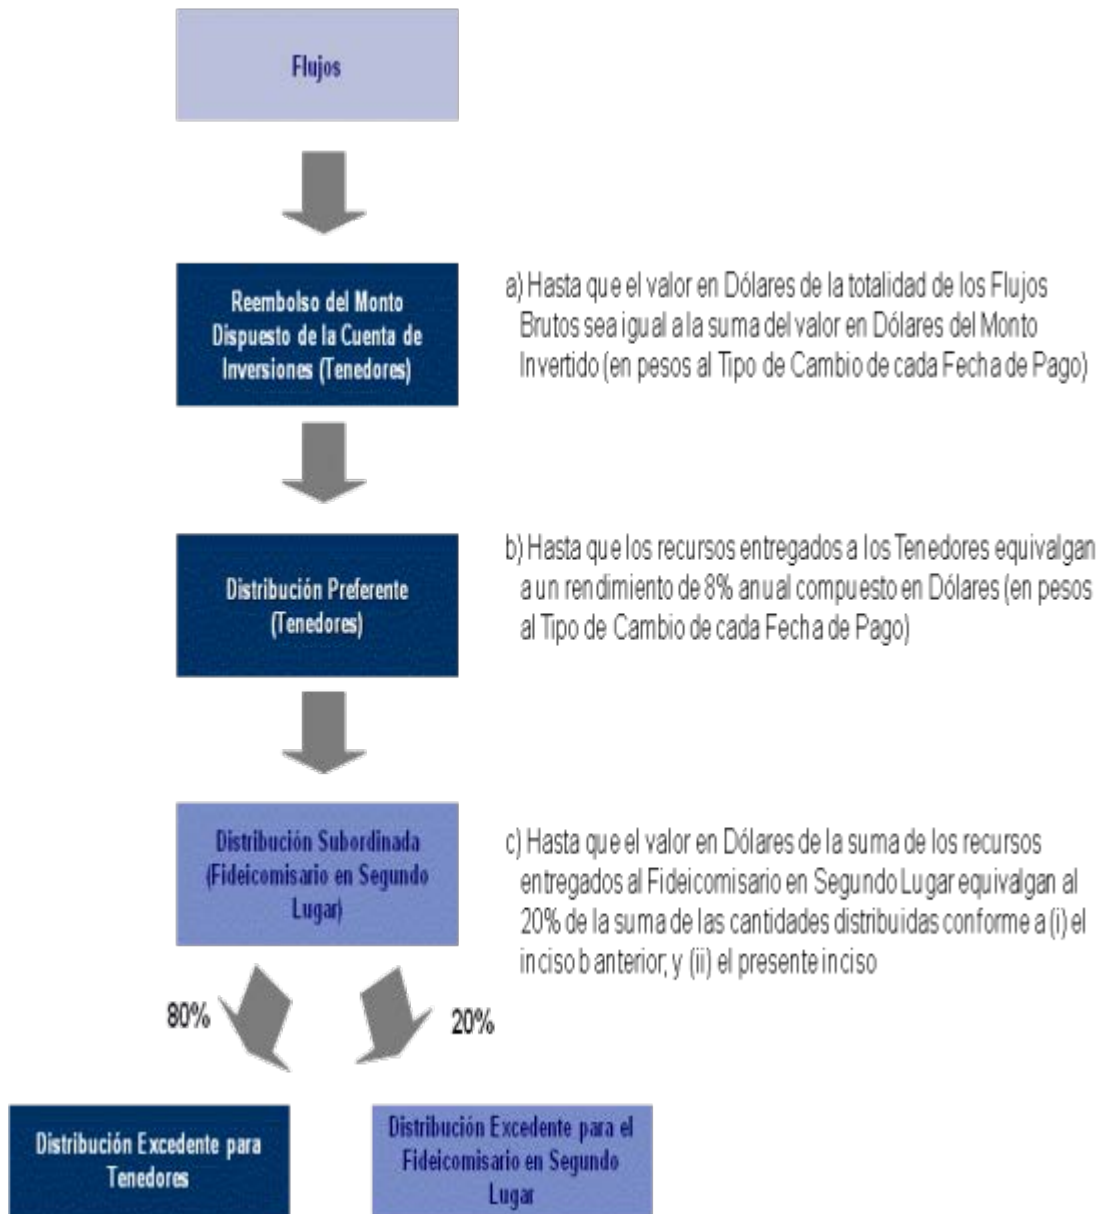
Flujos

Reembolso del Monto Dispuesto de la Cuenta de Inversiones (Tenedores)

a) Hasta que el valor en Dólares de la totalidad de los Flujos Brutos sea igual a la suma del valor en Dólares del Monto Invertido (en pesos al Tipo de Cambio de cada Fecha de Pago)

Distribución Preferente (Tenedores)

b) Hasta que los recursos entregados a los Tenedores equivalgan a un rendimiento de 8% anual compuesto en Dólares (en pesos al Tipo de Cambio de cada Fecha de Pago)

Distribución Subordinada (Fideicomisario en Segundo Lugar)

c) Hasta que el valor en Dólares de la suma de los recursos entregados al Fideicomisario en Segundo Lugar equivalgan al 20% de la suma de las cantidades distribuidas conforme a (i) el inciso b anterior; y (ii) el presente inciso

80%

20%

Distribución Excedente para Tenedores

Distribución Excedente para el Fideicomisario en Segundo Lugar